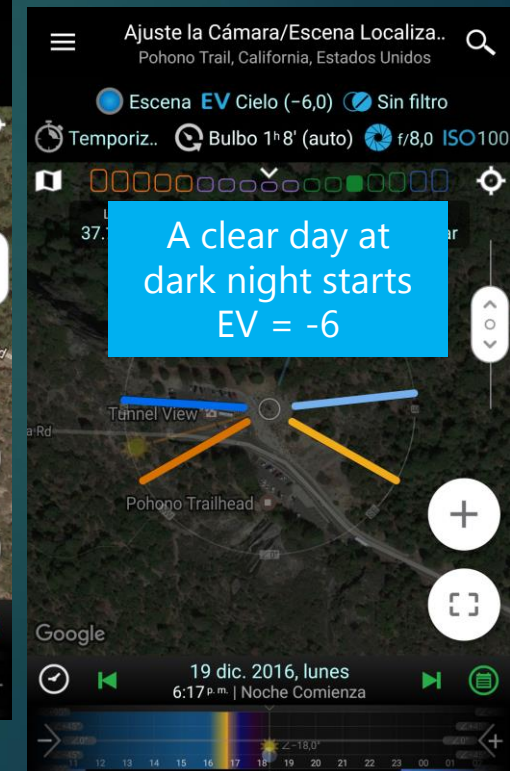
Ajuste la Cámara/Escena Localiza..
Pohono Trail, California, Estados Unidos

Escena EV Cielo (−6,0) Sin filtro

Temporiz.. Bulbo 1ʰ8' (auto) f/8,0 ISO100

37.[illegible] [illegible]ar

A clear day at dark night starts EV = -6

Tunnel View

a Rd

Pohono Trailhead

Google

19 dic. 2016, lunes
6:17 p. m. | Noche Comienza

∠−18,0°

11 12 13 14 15 16 17 18 19 20 21 22 23 00 01